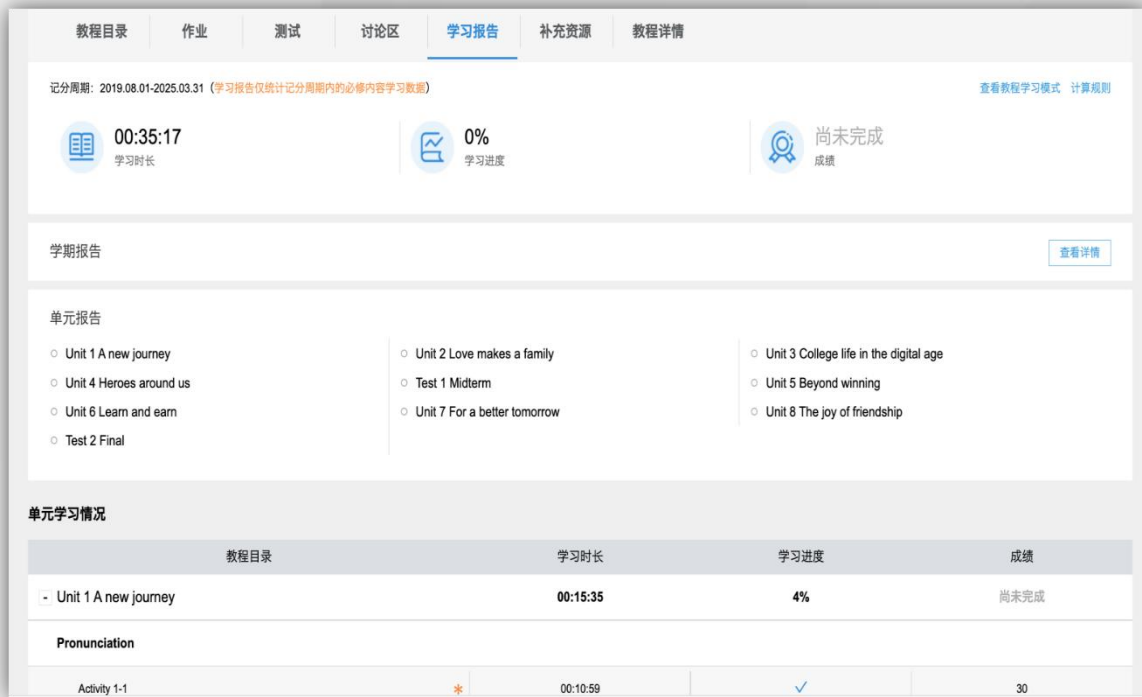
教程目录　作业　测试　讨论区　学习报告　补充资源　教程详情

记分周期：2019.08.01-2025.03.31（学习报告仅统计记分周期内的必修内容学习数据）

查看教程学习模式　计算规则

00:35:17
学习时长

0%
学习进度

尚未完成
成绩

学期报告

查看详情

单元报告

Unit 1 A new journey
Unit 4 Heroes around us
Unit 6 Learn and earn
Test 2 Final

Unit 2 Love makes a family
Test 1 Midterm
Unit 7 For a better tomorrow

Unit 3 College life in the digital age
Unit 5 Beyond winning
Unit 8 The joy of friendship

单元学习情况

| 教程目录 | 学习时长 | 学习进度 | 成绩 |
|---|---|---|---|
| - Unit 1 A new journey | 00:15:35 | 4% | 尚未完成 |
| Pronunciation | | | |
| Activity 1-1 * | 00:10:59 | ✓ | 30 |